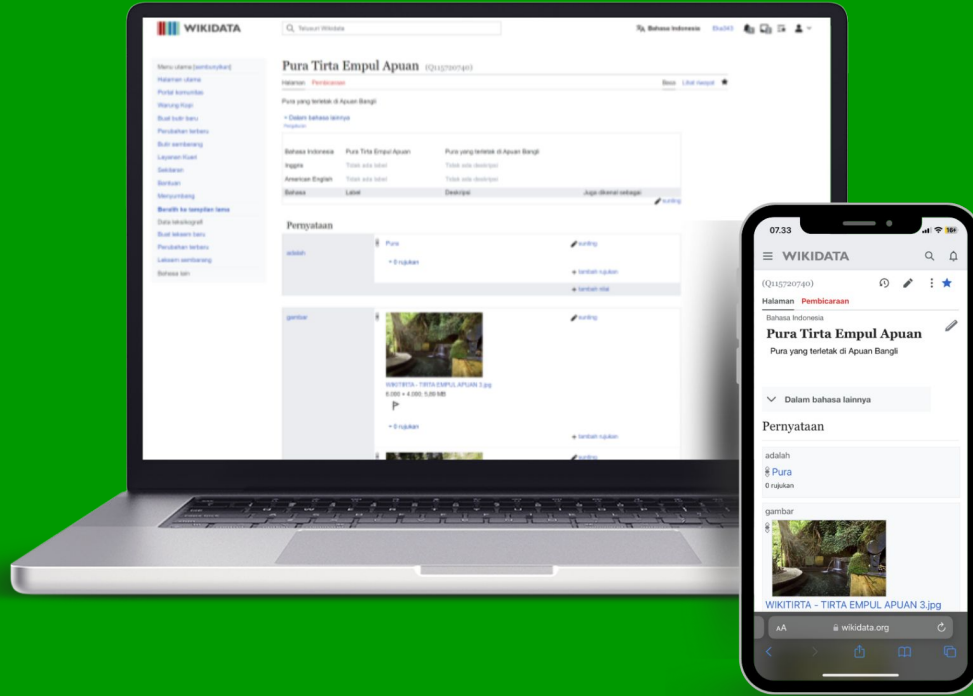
WIKIDATA

Telusuri Wikidata

Bahasa Indonesia

Menu utama (sembunyikan)
Halaman utama
Portal komunitas
Warung Kopi
Buat butir baru
Perubahan terbaru
Butir sembarang
Layanan Kueri
Sekitaran
Bantuan
Menyumbang
Beralih ke tampilan lama
Data leksikografi
Buat leksem baru
Perubahan terbaru
Leksem sembarang
Bahasa lain

Pura Tirta Empul Apuan (Q115720740)

Halaman Pembicaraan

Baca Lihat riwayat

Pura yang terletak di Apuan Bangli

Dalam bahasa lainnya

| Bahasa | Label | Deskripsi | Juga dikenal sebagai |
|---|---|---|---|
| Bahasa Indonesia | Pura Tirta Empul Apuan | Pura yang terletak di Apuan Bangli | |
| Inggris | Tidak ada label | Tidak ada deskripsi | |
| American English | Tidak ada label | Tidak ada deskripsi | |

sunting

Pernyataan

adalah
Pura
sunting
0 rujukan
tambah rujukan
tambah nilai

gambar
sunting
WIKITIRTA - TIRTA EMPUL APUAN 3.jpg
6.000 × 4.000; 5,09 MB
0 rujukan
tambah rujukan
sunting

07.33

WIKIDATA

(Q115720740)

Halaman Pembicaraan

Bahasa Indonesia
Pura Tirta Empul Apuan
Pura yang terletak di Apuan Bangli

Dalam bahasa lainnya

Pernyataan

adalah
Pura
0 rujukan

gambar

WIKITIRTA - TIRTA EMPUL APUAN 3.jpg

AA wikidata.org